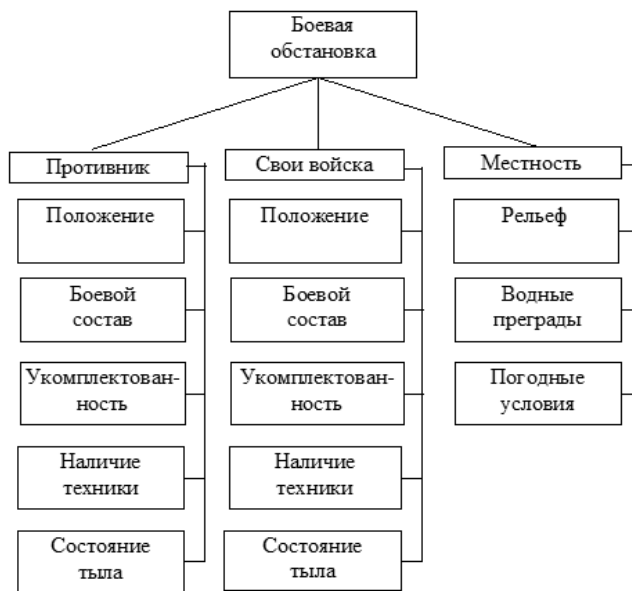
Боевая обстановка

Противник

Положение

Боевой состав

Укомплектованность

Наличие техники

Состояние тыла

Свои войска

Положение

Боевой состав

Укомплектованность

Наличие техники

Состояние тыла

Местность

Рельеф

Водные преграды

Погодные условия